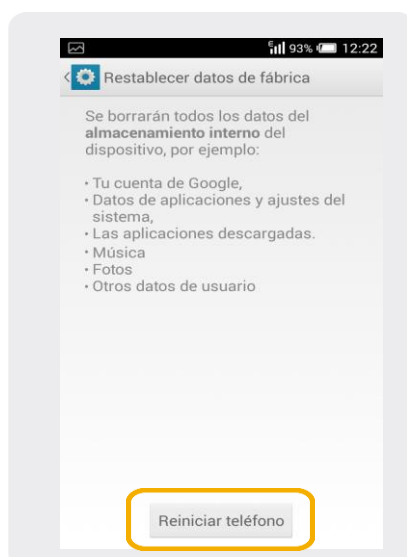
93% 12:22

Restablecer datos de fábrica

Se borrarán todos los datos del **almacenamiento interno** del dispositivo, por ejemplo:

• Tu cuenta de Google,
• Datos de aplicaciones y ajustes del sistema,
• Las aplicaciones descargadas.
• Música
• Fotos
• Otros datos de usuario

Reiniciar teléfono